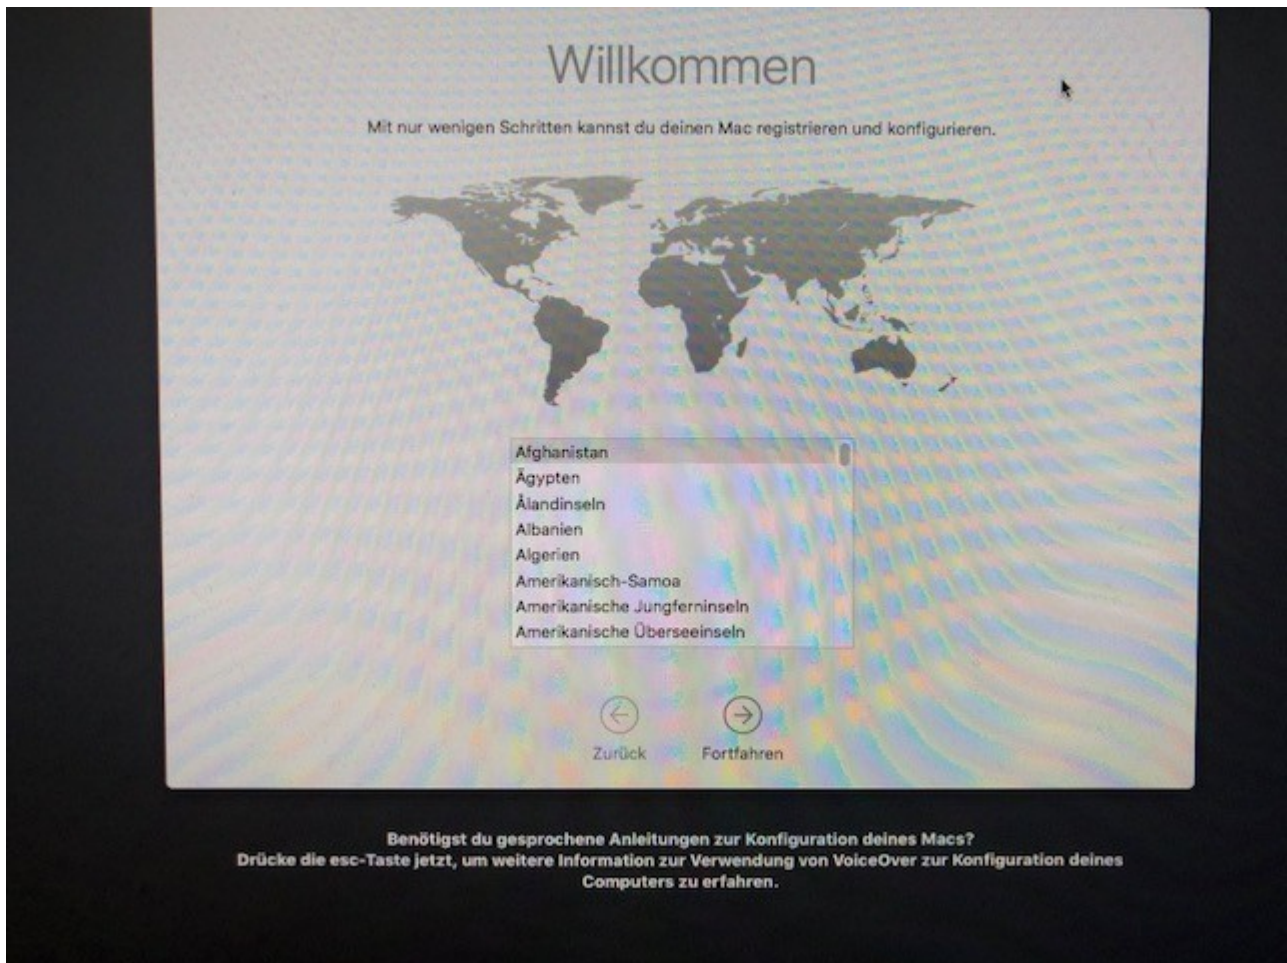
Willkommen

Mit nur wenigen Schritten kannst du deinen Mac registrieren und konfigurieren.

Afghanistan
Ägypten
Ålandinseln
Albanien
Algerien
Amerikanisch-Samoa
Amerikanische Jungferninseln
Amerikanische Überseeinseln

Zurück
Fortfahren

Benötigst du gesprochene Anleitungen zur Konfiguration deines Macs?
Drücke die esc-Taste jetzt, um weitere Information zur Verwendung von VoiceOver zur Konfiguration deines Computers zu erfahren.